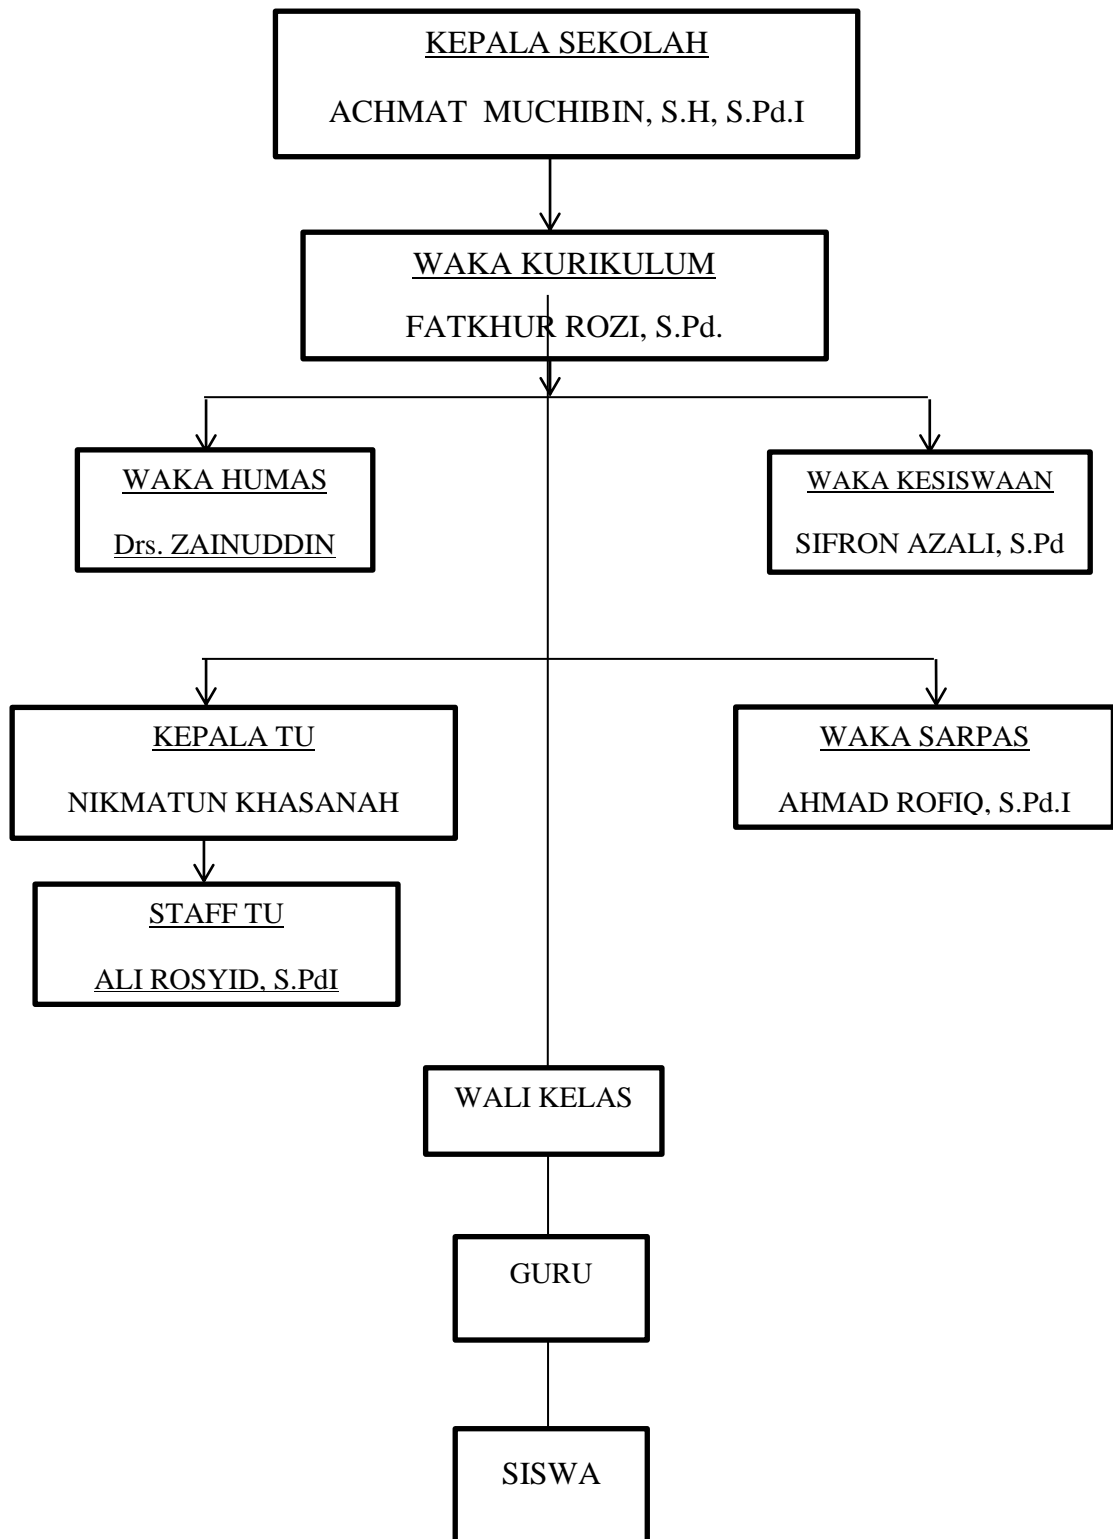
KEPALA SEKOLAH

ACHMAT MUCHIBIN, S.H, S.Pd.I

WAKA KURIKULUM

FATKHUR ROZI, S.Pd.

WAKA HUMAS

Drs. ZAINUDDIN

WAKA KESISWAAN

SIFRON AZALI, S.Pd

KEPALA TU

NIKMATUN KHASANAH

WAKA SARPAS

AHMAD ROFIQ, S.Pd.I

STAFF TU

ALI ROSYID, S.PdI

WALI KELAS

GURU

SISWA